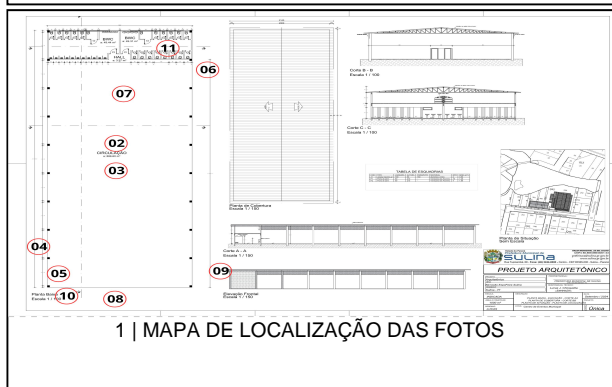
11
HALL
06
07
02
CIRCULAÇÃO
03
04
05
Planta Baixa
Escala 1 / 100
10
08
Planta de Cobertura
Escala 1 / 150
Corte B - B
Escala 1 / 100
Corte C - C
Escala 1 / 150
TABELA DE ESQUADRIAS
Corte A - A
Escala 1 / 150
09
Elevação Frontal
Escala 1 / 150
Planta de Situação
Sem Escala
SULINA
PROJETO ARQUITETÔNICO
1 | MAPA DE LOCALIZAÇÃO DAS FOTOS